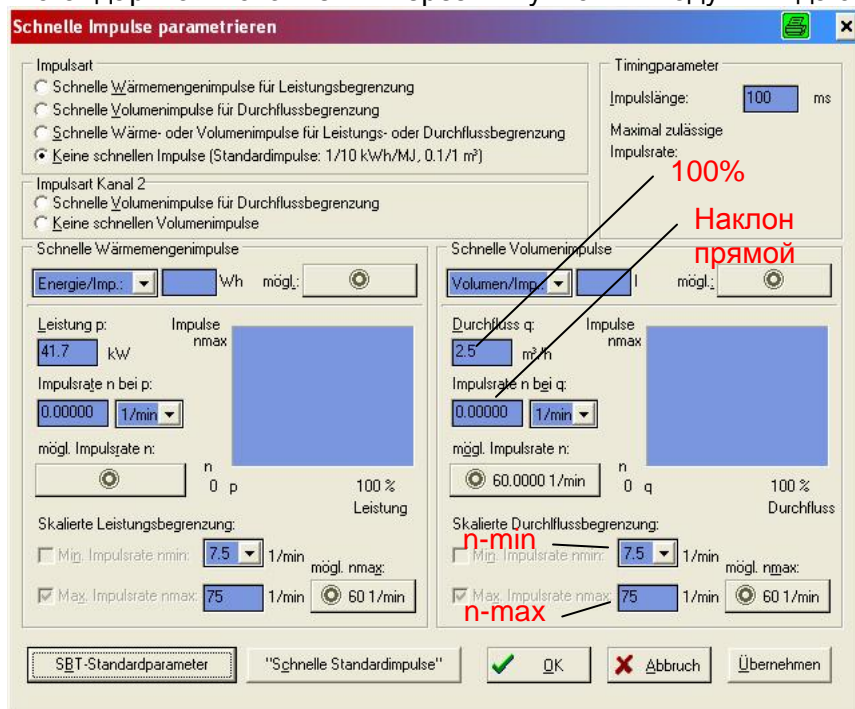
Schnelle Impulse parametrieren

Impulsart
Schnelle Wärmemengenimpulse für Leistungsbegrenzung
Schnelle Volumenimpulse für Durchflussbegrenzung
Schnelle Wärme- oder Volumenimpulse für Leistungs- oder Durchflussbegrenzung
Keine schnellen Impulse (Standardimpulse: 1/10 kWh/MJ, 0.1/1 m³)

Impulsart Kanal 2
Schnelle Volumenimpulse für Durchflussbegrenzung
Keine schnellen Volumenimpulse

Timingparameter
Impulslänge: 100 ms
Maximal zulässige Impulsrate:

100%

Наклон прямой

Schnelle Wärmemengenimpulse
Energie/Imp.: Wh mögl.:
Leistung p: 41.7 kW
Impulse nmax
Impulsrate n bei p: 0.00000 1/min
mögl. Impulsrate n:
n
0 p
100 %
Leistung
Skalierte Leistungsbegrenzung:
Min. Impulsrate nmin: 7.5 1/min
mögl. nmax:
Max. Impulsrate nmax: 75 1/min 60 1/min

Schnelle Volumenimpulse
Volumen/Imp.: l mögl.:
Durchfluss q: 2.5 m³/h
Impulse nmax
Impulsrate n bei q: 0.00000 1/min
mögl. Impulsrate n:
60.0000 1/min
n
0 q
100 %
Durchfluss
Skalierte Durchlflussbegrenzung:
n-min
Min. Impulsrate nmin: 7.5 1/min
mögl. nmax:
Max. Impulsrate nmax: 75 1/min 60 1/min
n-max

SBT-Standardparameter
"Schnelle Standardimpulse"
OK
Abbruch
Übernehmen